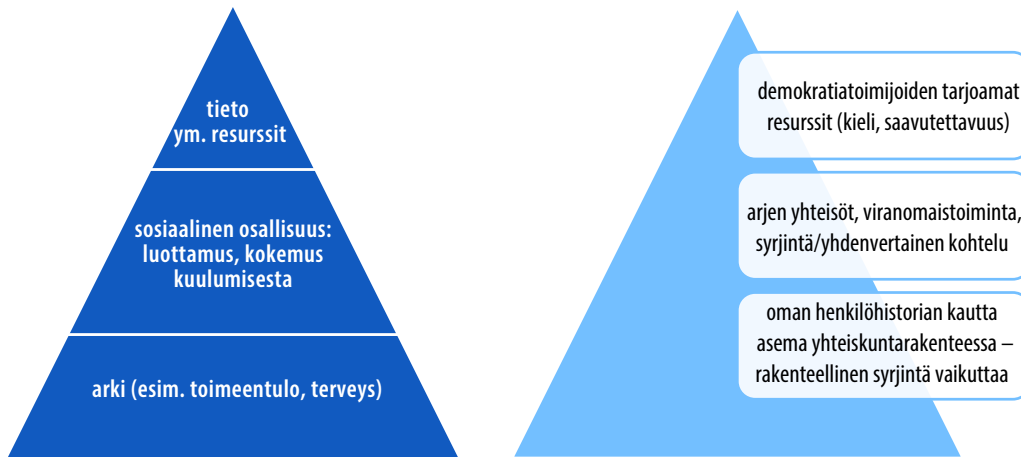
tieto
ym. resurssit

sosiaalinen osallisuus: luottamus, kokemus kuulumisesta

arki (esim. toimeentulo, terveys)

demokratiatoimijoiden tarjoamat resurssit (kieli, saavutettavuus)

arjen yhteisöt, viranomaistoiminta, syrjintä/yhdenvertainen kohtelu

oman henkilöhistorian kautta asema yhteiskuntarakenteessa – rakenteellinen syrjintä vaikuttaa